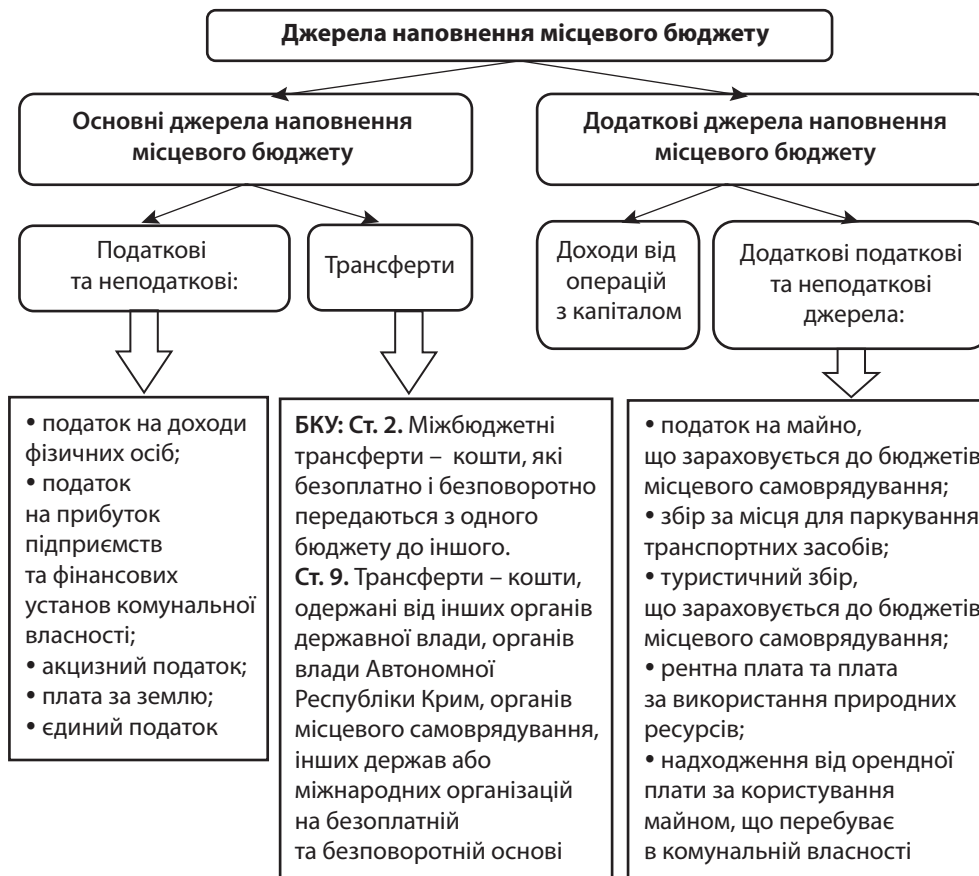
Джерела наповнення місцевого бюджету

Основні джерела наповнення місцевого бюджету

Додаткові джерела наповнення місцевого бюджету

Податкові та неподаткові:

Трансферти

Доходи від операцій з капіталом

Додаткові податкові та неподаткові джерела:

• податок на доходи фізичних осіб;
• податок на прибуток підприємств та фінансових установ комунальної власності;
• акцизний податок;
• плата за землю;
• єдиний податок

**БКУ: Ст. 2.** Міжбюджетні трансферти – кошти, які безоплатно і безповоротно передаються з одного бюджету до іншого.
**Ст. 9.** Трансферти – кошти, одержані від інших органів державної влади, органів влади Автономної Республіки Крим, органів місцевого самоврядування, інших держав або міжнародних організацій на безоплатній та безповоротній основі

• податок на майно, що зараховується до бюджетів місцевого самоврядування;
• збір за місця для паркування транспортних засобів;
• туристичний збір, що зараховується до бюджетів місцевого самоврядування;
• рентна плата та плата за використання природних ресурсів;
• надходження від орендної плати за користування майном, що перебуває в комунальній власності